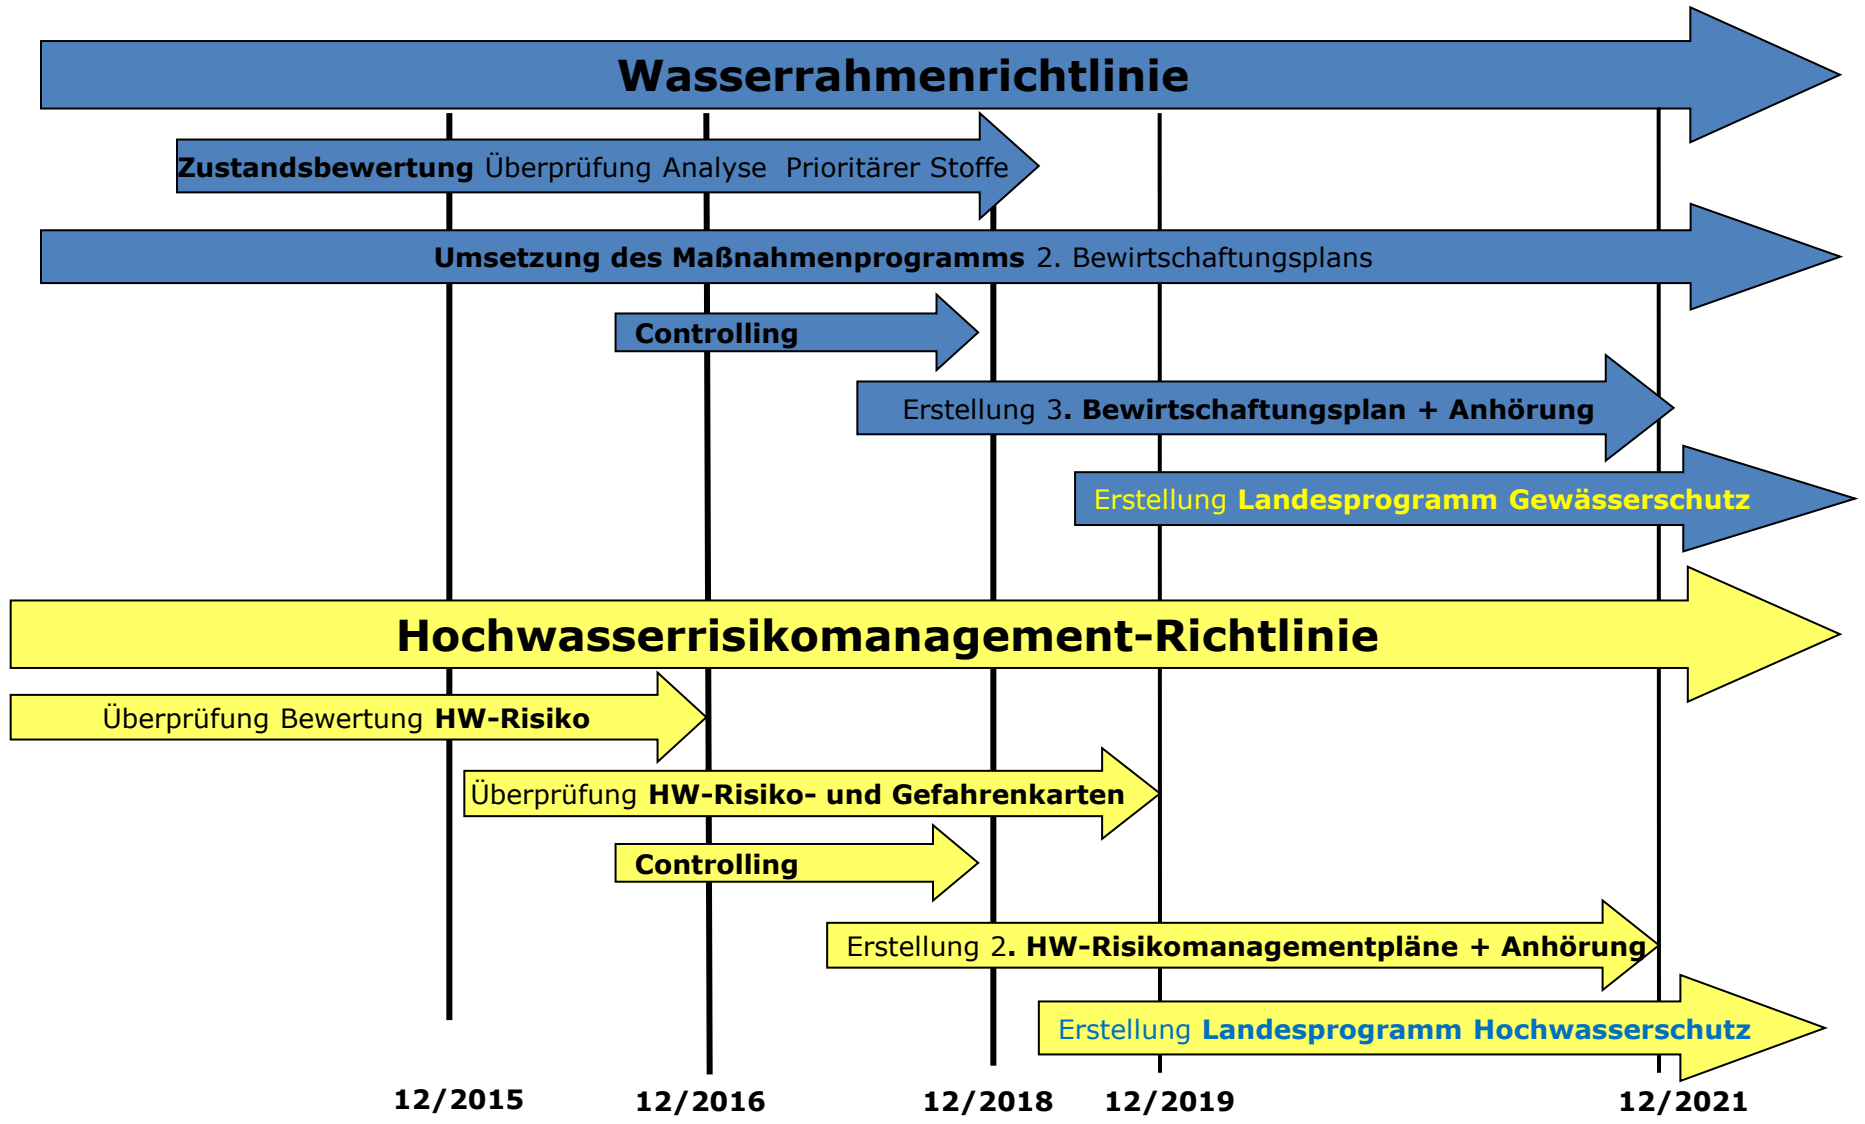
Wasserrahmenrichtlinie

**Zustandsbewertung** Überprüfung Analyse Prioritärer Stoffe

**Umsetzung des Maßnahmenprogramms** 2. Bewirtschaftungsplans

**Controlling**

Erstellung 3**. Bewirtschaftungsplan + Anhörung**

Erstellung **Landesprogramm Gewässerschutz**

Hochwasserrisikomanagement-Richtlinie

Überprüfung Bewertung **HW-Risiko**

Überprüfung **HW-Risiko- und Gefahrenkarten**

**Controlling**

Erstellung 2**. HW-Risikomanagementpläne + Anhörung**

Erstellung **Landesprogramm Hochwasserschutz**

12/2015 12/2016 12/2018 12/2019 12/2021